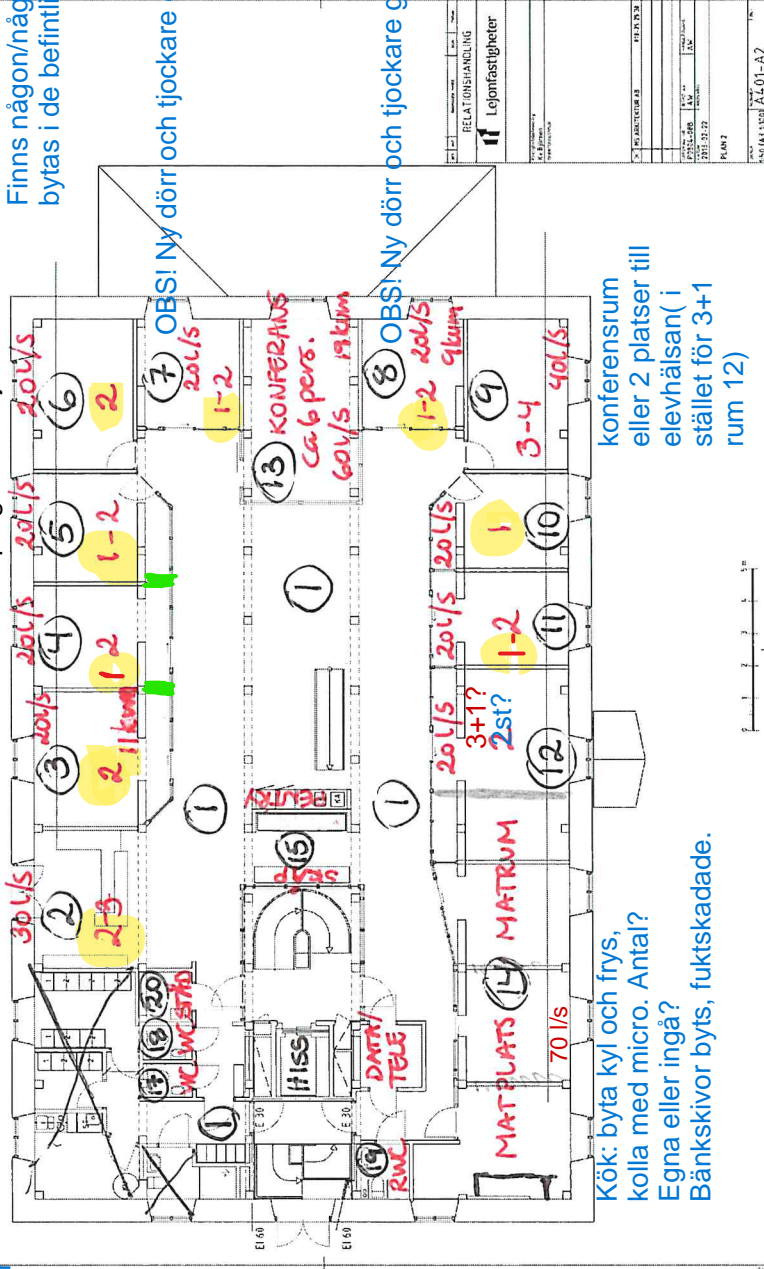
Finns någon/någ
bytas i de befintl

OBS! Ny dörr och tjockare

OBS! Ny dörr och tjockare g

RELATIONSHANDLING
Lejonfastigheter

PLAN 2

A-40-1-A2

30 L/S
2
2-3

20 L/S
3
2
11 kvm

20 L/S
4
1-2

20 L/S
5
1-2

20 L/S
6
2

7
20 L/S
1-2

13
KONFERANS
Ca 6 pers.
60 L/S
19 kvm

8
20 L/S
9 kvm
1-2

9
3-4
40 L/S

konferensrum eller 2 platser till elevhälsan( i stället för 3+1 rum 12)

10
20 L/S
1

11
20 L/S
1-2

12
20 L/S
3+1?
2st?

1

1

1

REDSK

15
STÄD

14
MATRUM

MATPLATS

70 l/s

HISS

DATA/TELE

17 18 20
WC WC STÄD

19
RWC

E30
E30
E160
E160

Kök: byta kyl och frys, kolla med micro. Antal? Egna eller ingå?
Bänkskivor byts, fuktskadade.